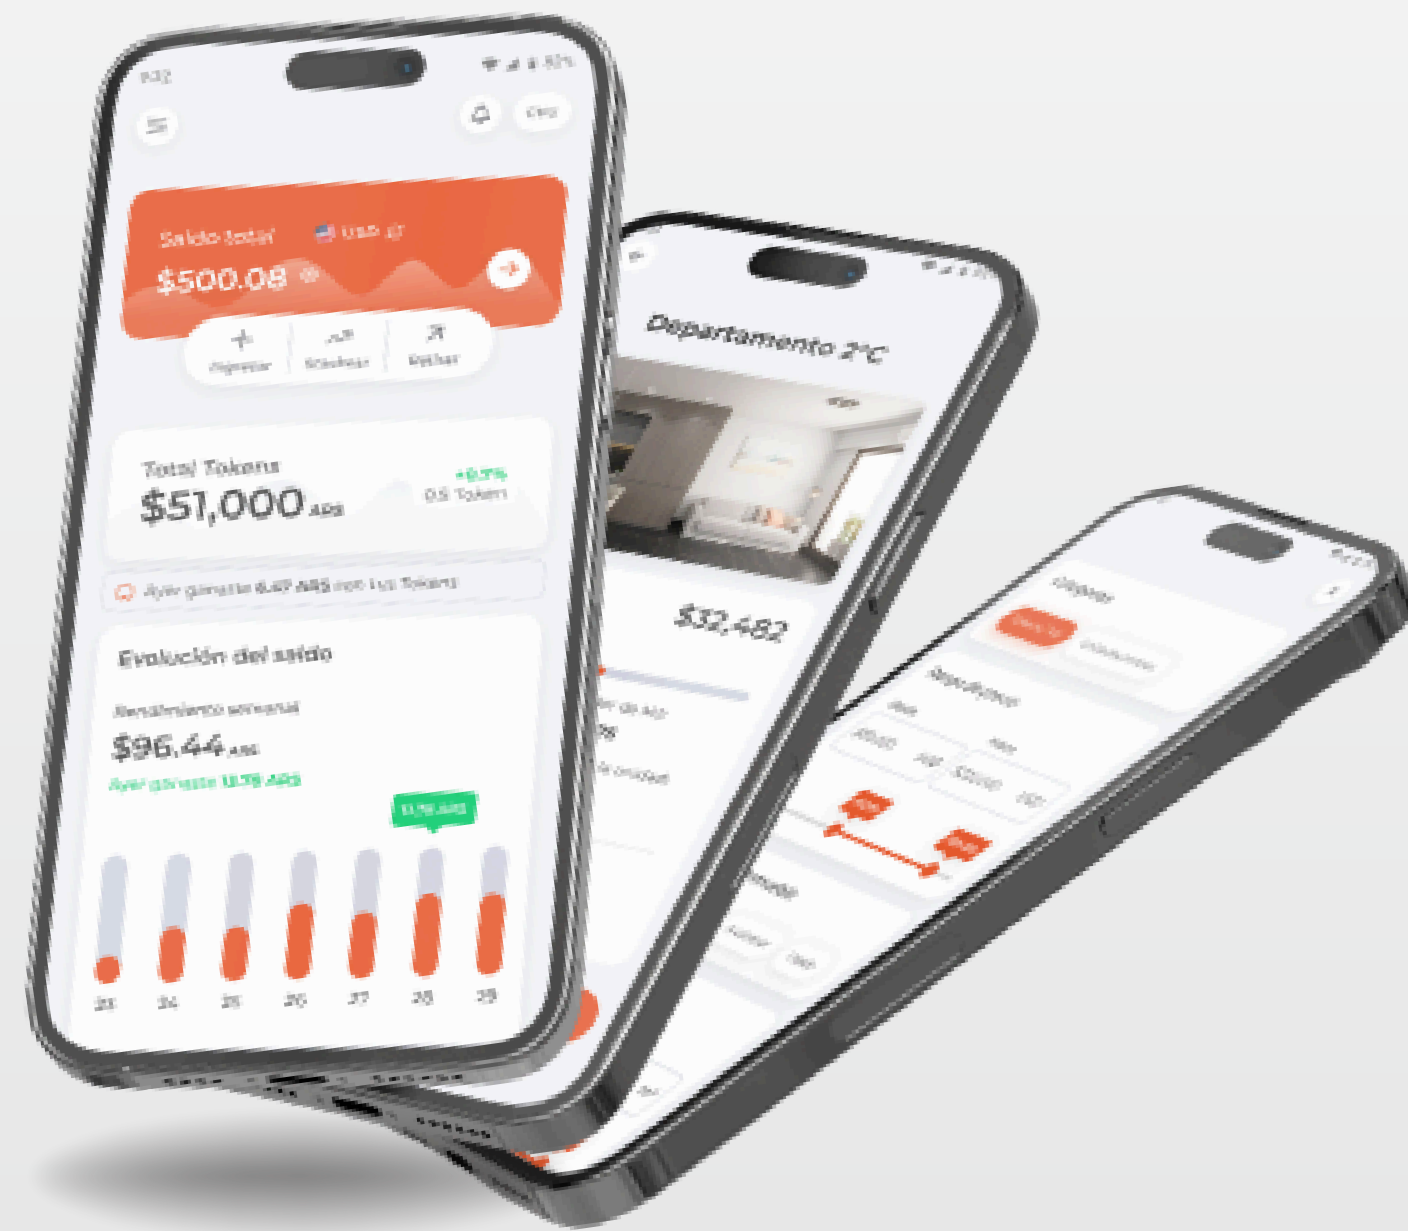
9:32

Saldo total

USD

$500.08

Ingresar

Retirar

Total Tokens

$51,000 ARS

+0.7%

0.5 Token

Ayer ganaste 6.67 ARS con tus Tokens

Evolución del saldo

Rendimiento semanal

$96.44 ARS

Ayer ganaste 12.78 ARS

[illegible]

23 24 25 26 27 28 29

Departamento 2°C

$32,482

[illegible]

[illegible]

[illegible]

Dependencias

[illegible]